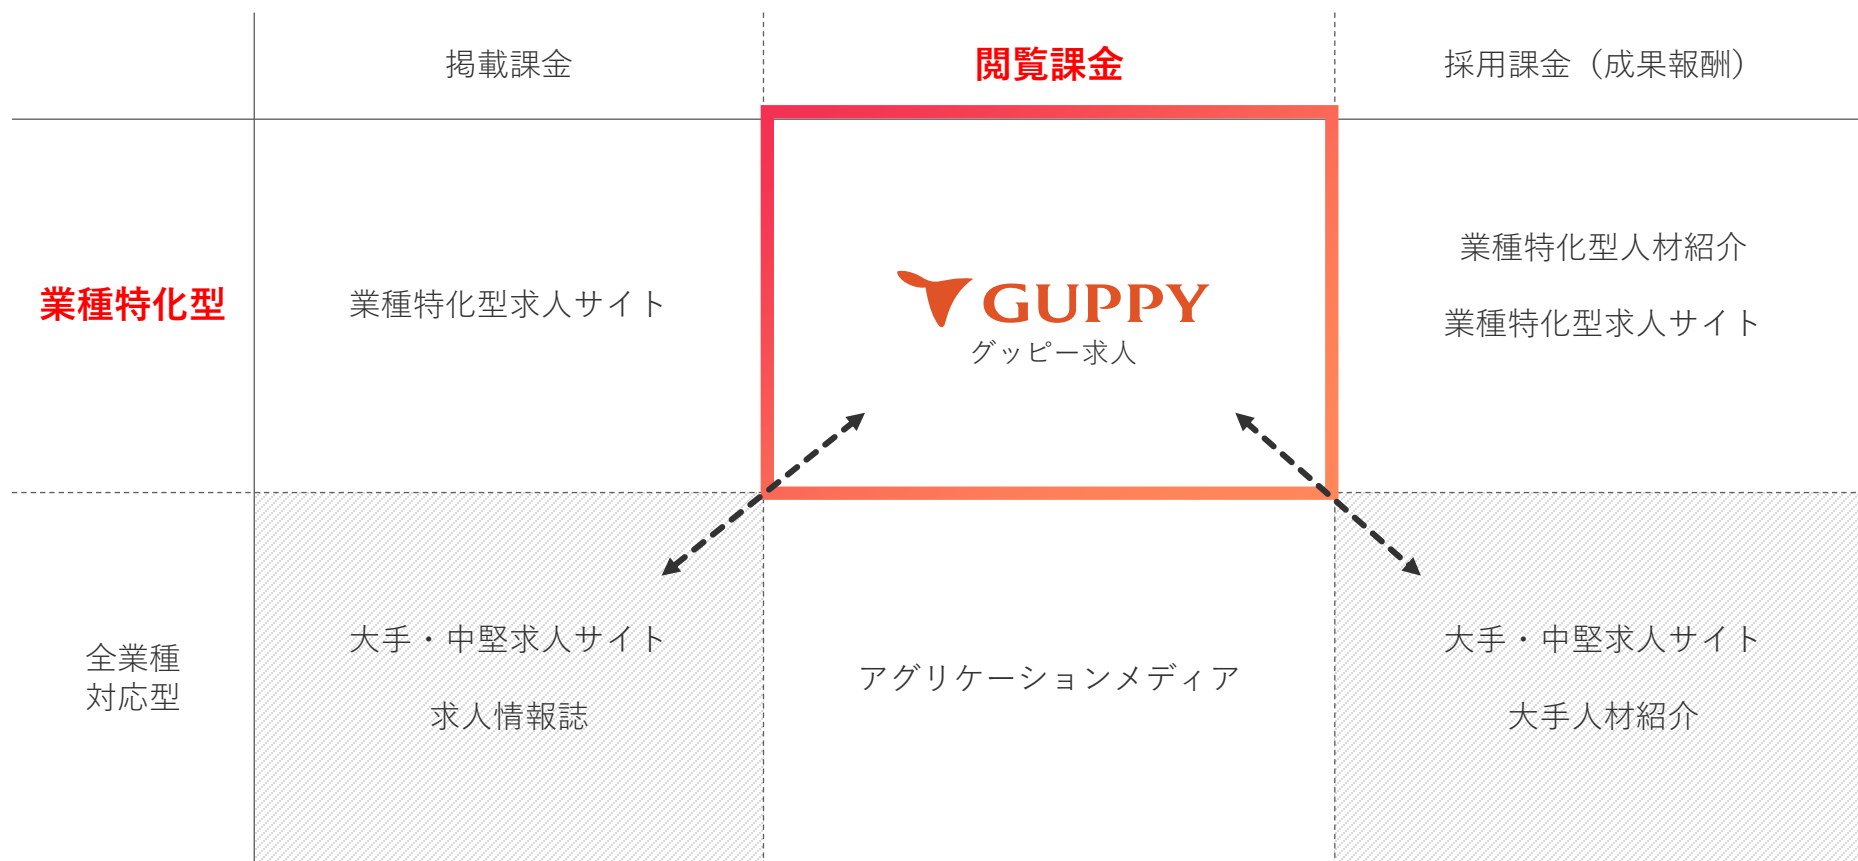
|  | 掲載課金 | 閲覧課金 | 採用課金（成果報酬） |
|---|---|---|---|
| 業種特化型 | 業種特化型求人サイト | GUPPY グッピー求人 | 業種特化型人材紹介 業種特化型求人サイト |
| 全業種対応型 | 大手・中堅求人サイト 求人情報誌 | アグリケーションメディア | 大手・中堅求人サイト 大手人材紹介 |